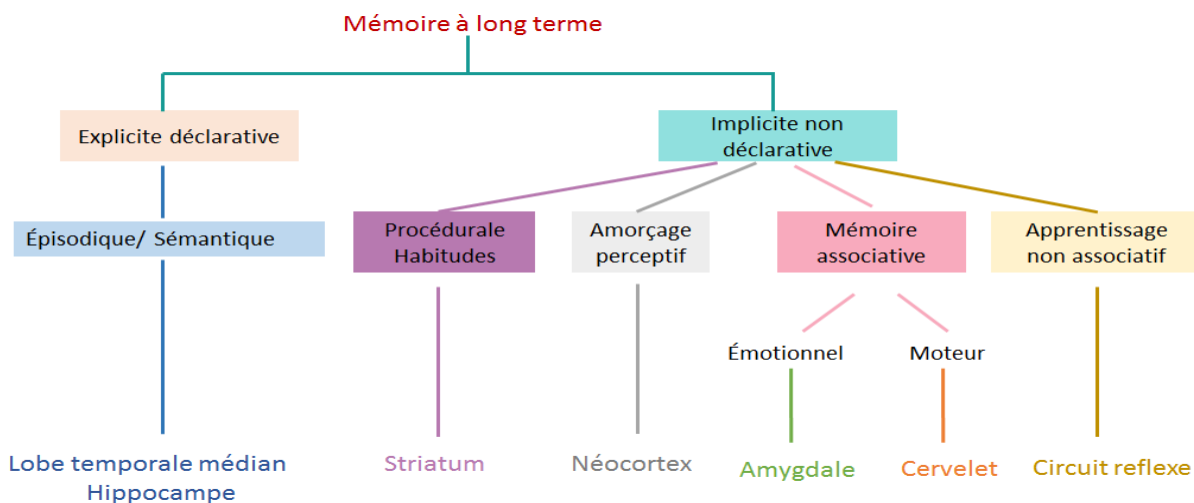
Mémoire à long terme

Explicite déclarative

Implicite non déclarative

Épisodique/ Sémantique

Procédurale Habitudes

Amorçage perceptif

Mémoire associative

Apprentissage non associatif

Émotionnel

Moteur

Lobe temporale médian Hippocampe

Striatum

Néocortex

Amygdale

Cervelet

Circuit reflexe